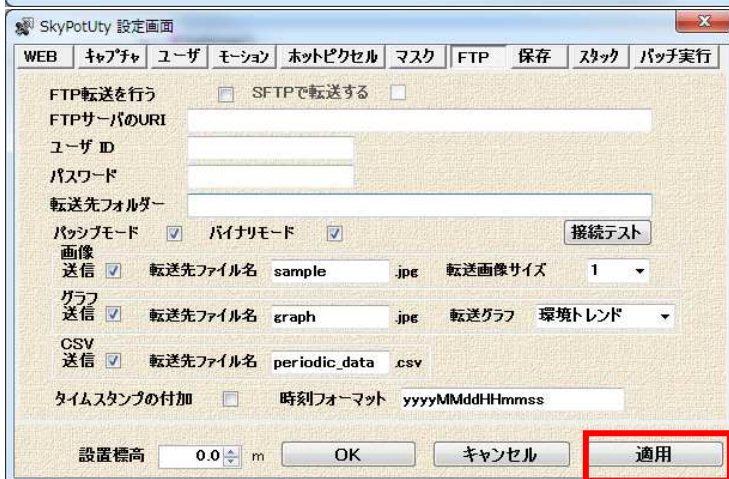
SkyPotUty 設定画面

WEB | ｷｬﾌﾟﾁｬ | ユーザ | モーション | ホットピクセル | マスク | FTP | 保存 | ｽﾀｯｸ | バッチ実行

FTP転送を行う SFTPで転送する

FTPサーバのURI

ユーザ ID

パスワード

転送先フォルダー

パッシブモード バイナリモード 接続テスト

画像 送信 転送先ファイル名 sample .jpg 転送画像サイズ 1

グラフ 送信 転送先ファイル名 graph .jpg 転送グラフ 環境トレンド

CSV 送信 転送先ファイル名 periodic_data .csv

タイムスタンプの付加 時刻フォーマット yyyyMMddHHmmss

設置標高 0.0 m OK キャンセル 適用